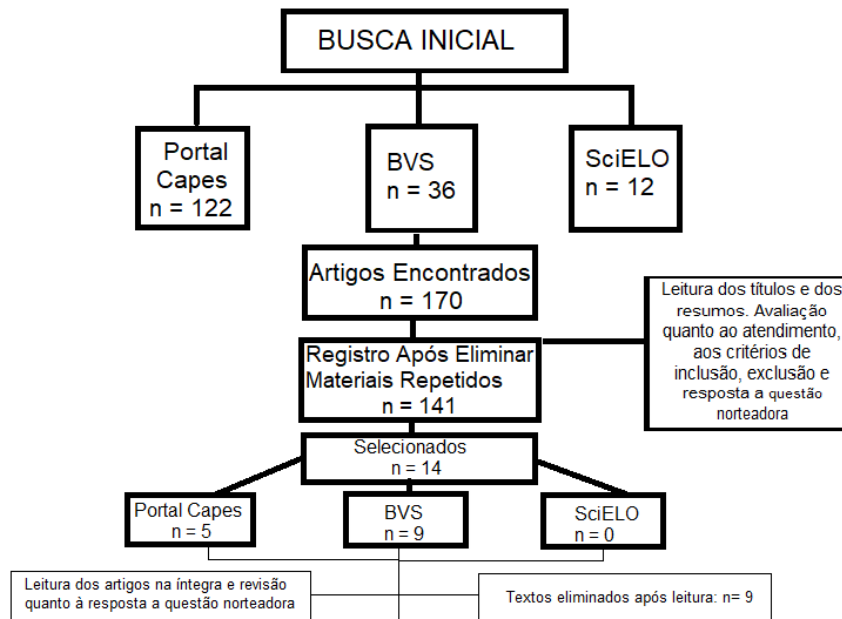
BUSCA INICIAL

Portal Capes
n = 122

BVS
n = 36

SciELO
n = 12

Artigos Encontrados
n = 170

Leitura dos títulos e dos resumos. Avaliação quanto ao atendimento, aos critérios de inclusão, exclusão e resposta a questão norteadora

Registro Após Eliminar Materiais Repetidos
n = 141

Selecionados
n = 14

Portal Capes
n = 5

BVS
n = 9

SciELO
n = 0

Leitura dos artigos na íntegra e revisão quanto à resposta a questão norteadora

Textos eliminados após leitura: n= 9